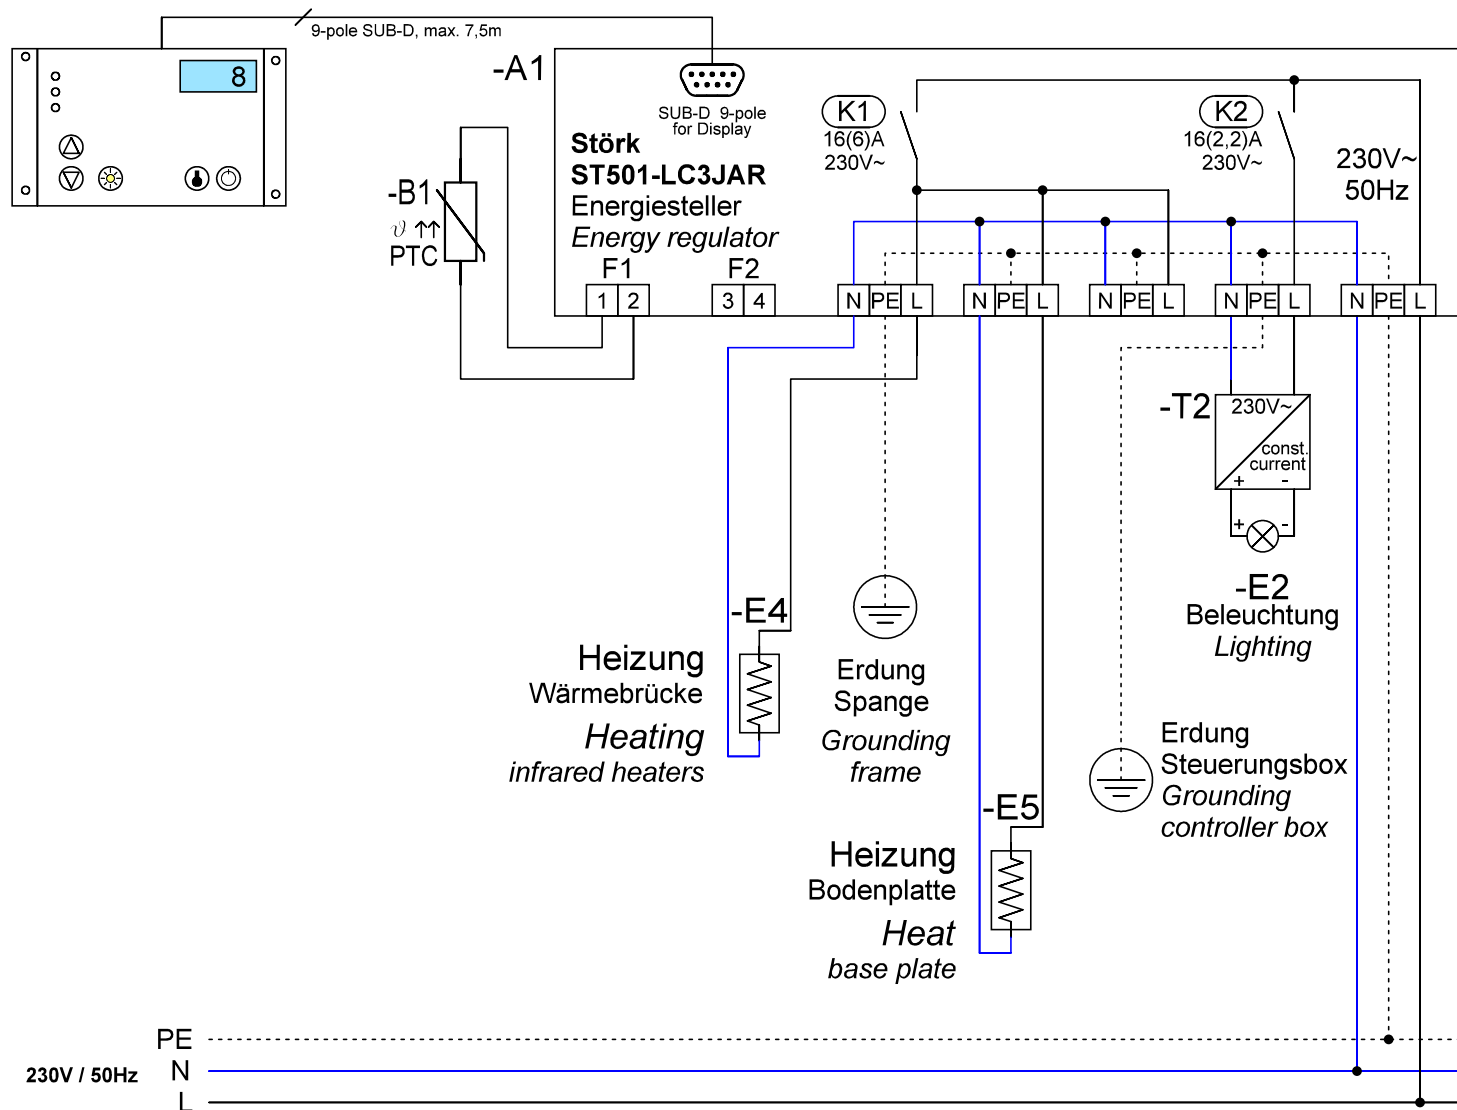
8

9-pole SUB-D, max. 7,5m

-A1

SUB-D 9-pole for Display

Störk
ST501-LC3JAR
Energiesteller
Energy regulator

F1 F2
1 2 3 4

K1
16(6)A
230V~

K2
16(2,2)A
230V~

230V~
50Hz

N PE L N PE L N PE L N PE L N PE L

-B1
$\vartheta$ ↑↑
PTC

-T2
230V~
const. current
+ -

+ -

-E2
Beleuchtung
Lighting

-E4
Heizung
Wärmebrücke
Heating
infrared heaters

Erdung
Spange
Grounding
frame

Erdung
Steuerungsbox
Grounding
controller box

-E5
Heizung
Bodenplatte
Heat
base plate

PE
230V / 50Hz N
L